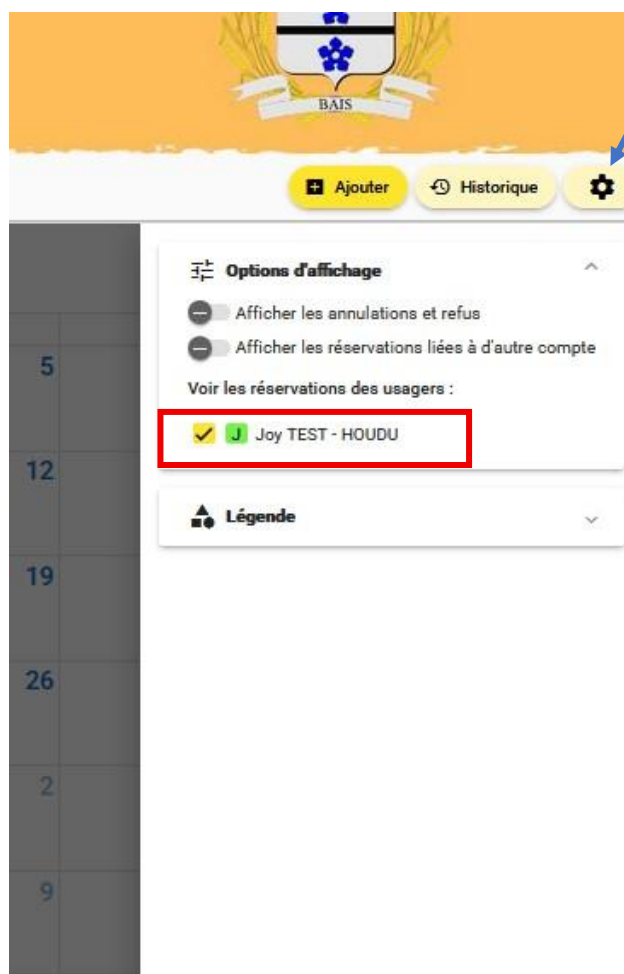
BAIS

Ajouter
Historique

5
12
19
26
2
9

Options d'affichage
Afficher les annulations et refus
Afficher les réservations liées à d'autre compte
Voir les réservations des usagers :
J Joy TEST - HOUDU

Légende